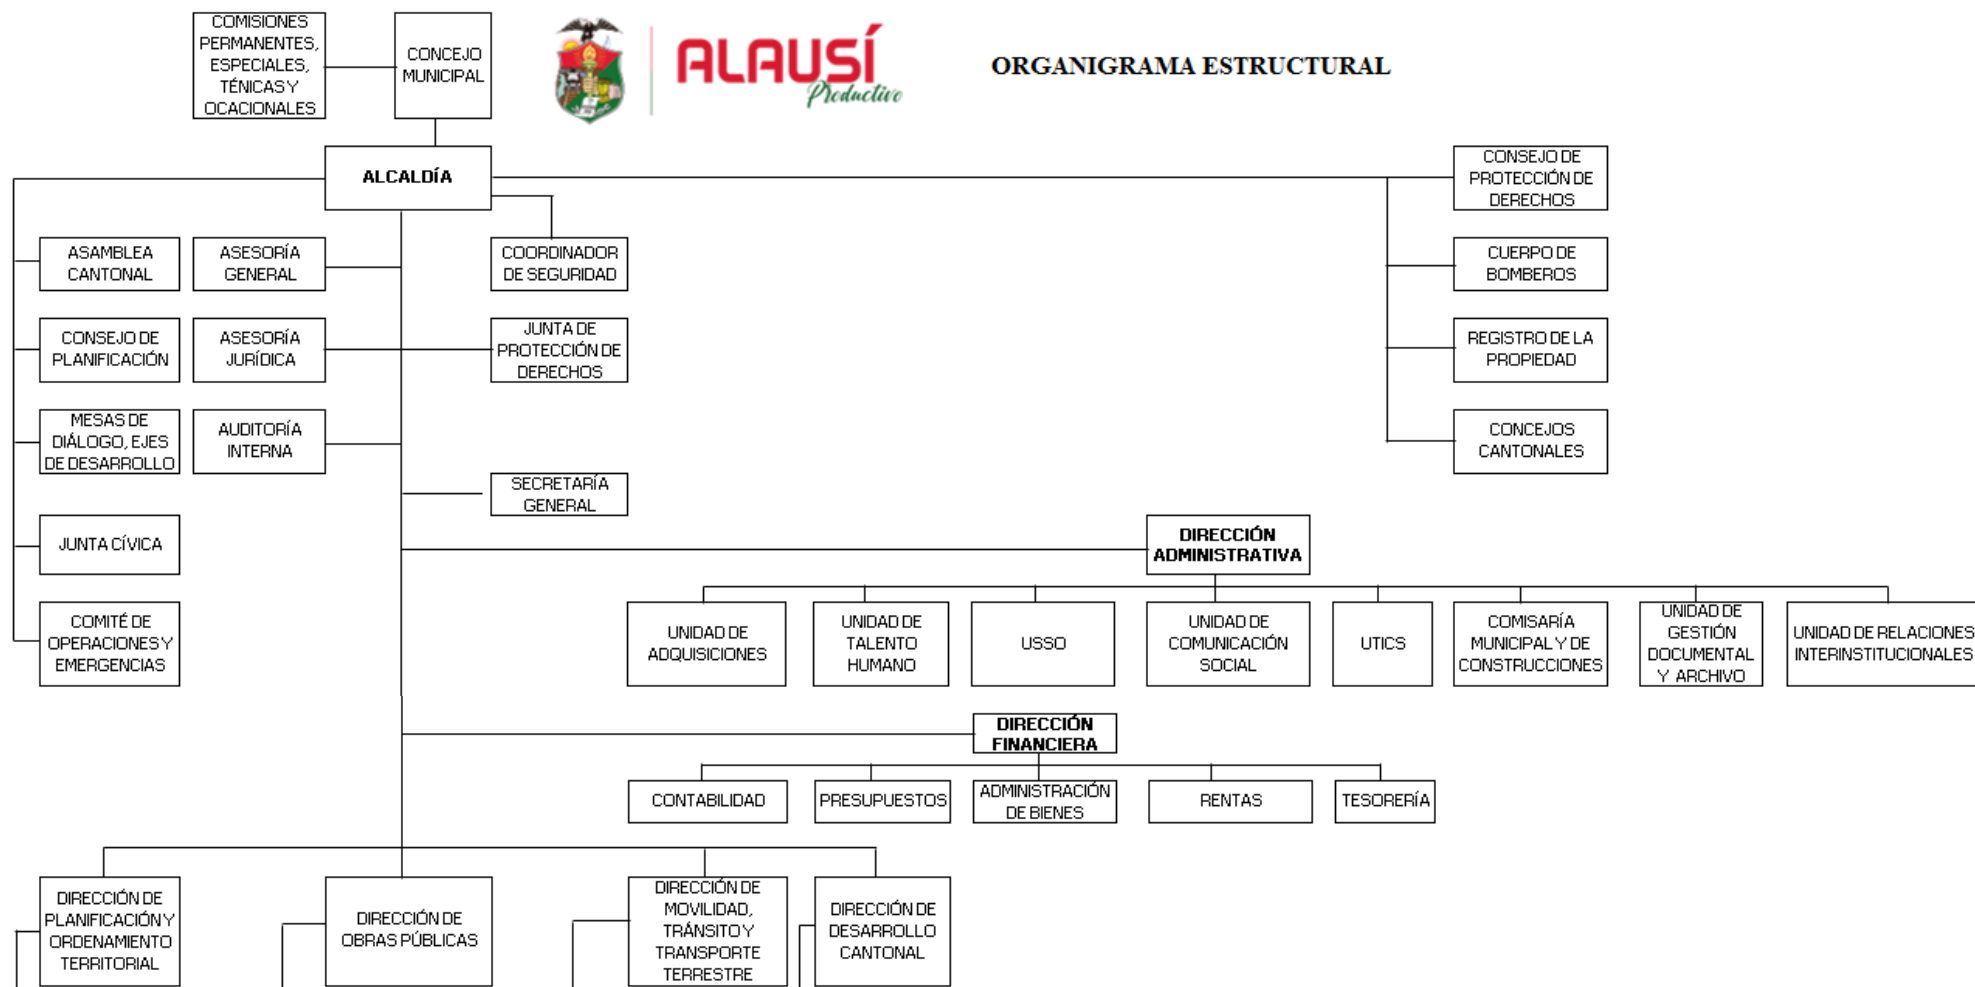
COMISIONES PERMANENTES, ESPECIALES, TÉNICAS Y OCACIONALES

CONCEJO MUNICIPAL

ALAUSÍ Productivo

ORGANIGRAMA ESTRUCTURAL

ALCALDÍA

CONSEJO DE PROTECCIÓN DE DERECHOS

ASAMBLEA CANTONAL

ASESORÍA GENERAL

COORDINADOR DE SEGURIDAD

CUERPO DE BOMBEROS

CONSEJO DE PLANIFICACIÓN

ASESORÍA JURÍDICA

JUNTA DE PROTECCIÓN DE DERECHOS

REGISTRO DE LA PROPIEDAD

MESAS DE DIÁLOGO, EJES DE DESARROLLO

AUDITORÍA INTERNA

CONCEJOS CANTONALES

SECRETARÍA GENERAL

DIRECCIÓN ADMINISTRATIVA

JUNTA CÍVICA

COMITÉ DE OPERACIONES Y EMERGENCIAS

UNIDAD DE ADQUISICIONES

UNIDAD DE TALENTO HUMANO

USSO

UNIDAD DE COMUNICACIÓN SOCIAL

UTICS

COMISARÍA MUNICIPAL Y DE CONSTRUCCIONES

UNIDAD DE GESTIÓN DOCUMENTAL Y ARCHIVO

UNIDAD DE RELACIONES INTERINSTITUCIONALES

DIRECCIÓN FINANCIERA

CONTABILIDAD

PRESUPUESTOS

ADMINISTRACIÓN DE BIENES

RENTAS

TESORERÍA

DIRECCIÓN DE PLANIFICACIÓN Y ORDENAMIENTO TERRITORIAL

DIRECCIÓN DE OBRAS PÚBLICAS

DIRECCIÓN DE MOVILIDAD, TRÁNSITO Y TRANSPORTE TERRESTRE

DIRECCIÓN DE DESARROLLO CANTONAL